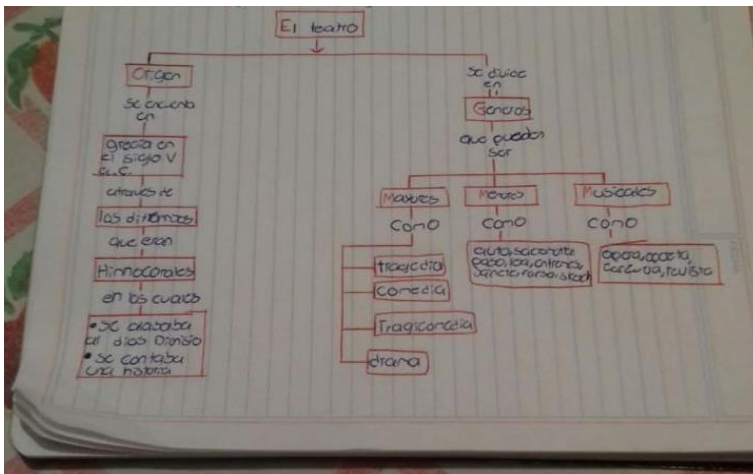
El teatro

Origen

se encuentra en

grecia en el siglo V a.C.

atraves de

los ditirambos

que eran

Himnocorales

en los cuales

• se alababa al dios Dionisio
• se contaba una historia

se divide en

Generos

que pueden ser

Mayores

como

tragedia

comedia

Tragicomedia

drama

Menores

como

auto sacramental, paso, loa, entremes, sainete, farsa, sketch

Musicales

como

opera, opereta, zarzuela, revista